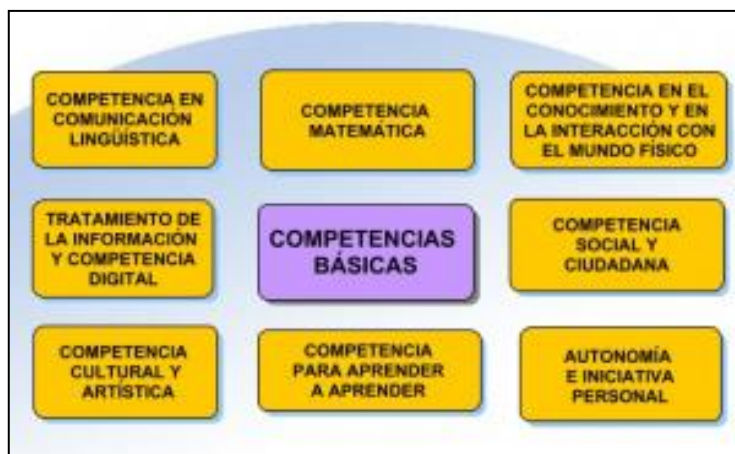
COMPETENCIA EN COMUNICACIÓN LINGÜÍSTICA

COMPETENCIA MATEMÁTICA

COMPETENCIA EN EL CONOCIMIENTO Y EN LA INTERACCIÓN CON EL MUNDO FÍSICO

TRATAMIENTO DE LA INFORMACIÓN Y COMPETENCIA DIGITAL

COMPETENCIAS BÁSICAS

COMPETENCIA SOCIAL Y CIUDADANA

COMPETENCIA CULTURAL Y ARTÍSTICA

COMPETENCIA PARA APRENDER A APRENDER

AUTONOMÍA E INICIATIVA PERSONAL